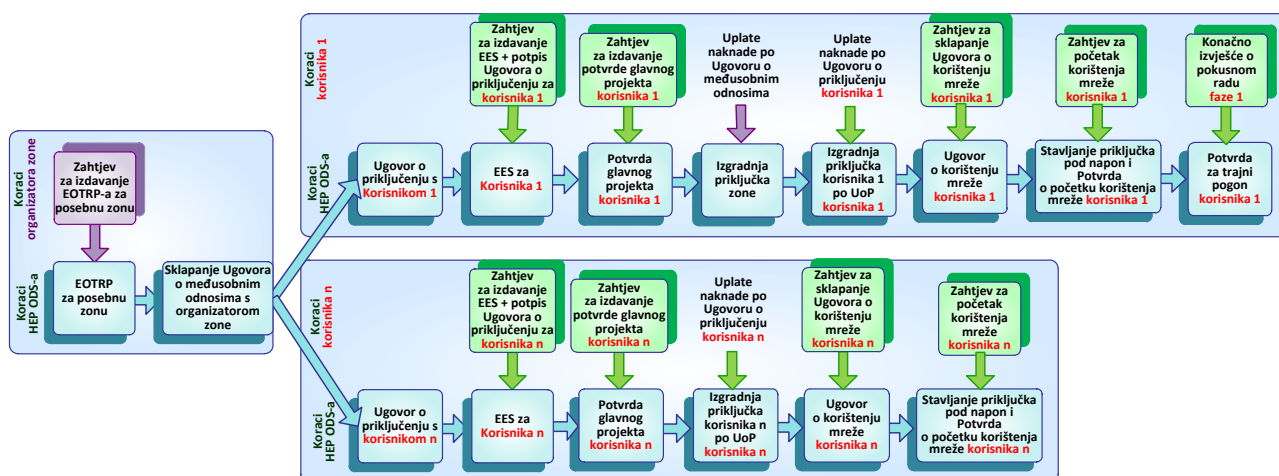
Koraci organizatora zone

Zahtjev za izdavanje EOTRP-a za posebnu zonu

Koraci HEP ODS-a

EOTRP za posebnu zonu

Sklapanje Ugovora o međusobnim odnosima s organizatorom zone

Koraci korisnika 1

Zahtjev za izdavanje EES + potpis Ugovora o priključenju za korisnika 1

Zahtjev za izdavanje potvrde glavnog projekta korisnika 1

Uplate naknade po Ugovoru o međusobnim odnosima

Uplate naknade po Ugovoru o priključenju korisnika 1

Zahtjev za sklapanje Ugovora o korištenju mreže korisnika 1

Zahtjev za početak korištenja mreže korisnika 1

Konačno izvješće o pokusnom radu faze 1

Koraci HEP ODS-a

Ugovor o priključenju s Korisnikom 1

EES za Korisnika 1

Potvrda glavnog projekta korisnika 1

Izgradnja priključka zone

Izgradnja priključka korisnika 1 po UoP korisnika 1

Ugovor o korištenju mreže korisnika 1

Stavljanje priključka pod napon i Potvrda o početku korištenja mreže korisnika 1

Potvrda za trajni pogon korisnika 1

Koraci korisnika n

Zahtjev za izdavanje EES + potpis Ugovora o priključenju za korisnika n

Zahtjev za izdavanje potvrde glavnog projekta korisnika n

Uplate naknade po Ugovoru o priključenju korisnika n

Zahtjev za sklapanje Ugovora o korištenju mreže korisnika n

Zahtjev za početak korištenja mreže korisnika n

Koraci HEP ODS-a

Ugovor o priključenju s korisnikom n

EES za Korisnika n

Potvrda glavnog projekta korisnika n

Izgradnja priključka korisnika n po UoP korisnika n

Ugovor o korištenju mreže korisnika n

Stavljanje priključka pod napon i Potvrda o početku korištenja mreže korisnika n